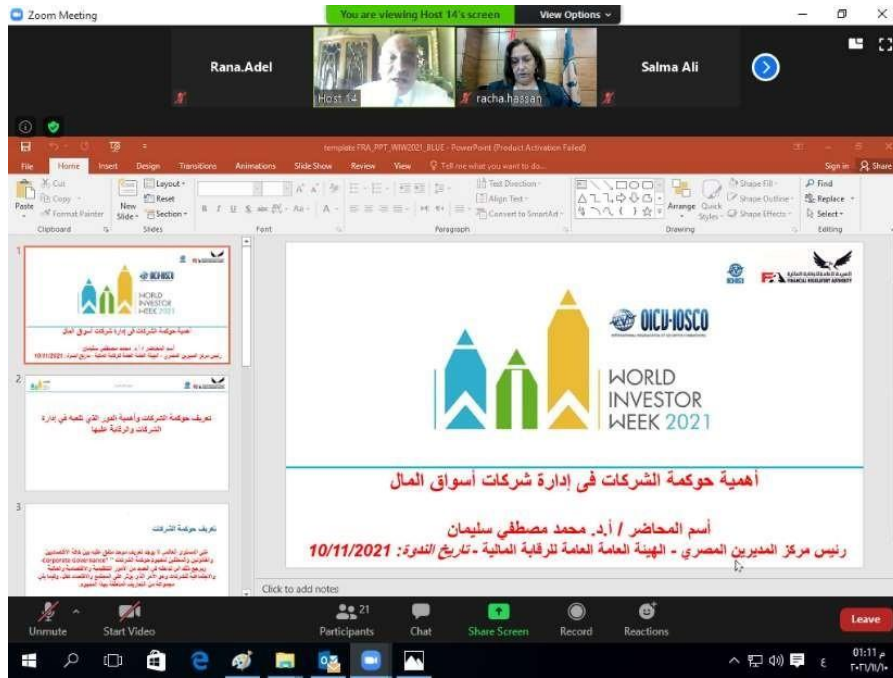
Zoom Meeting

You are viewing Host 14's screen

View Options

Rana.Adel

Host 14

racha.hassan

Salma Ali

template FRA_PPT_WIW2021_BLUE - PowerPoint (Product Activation Failed)

File Home Insert Design Transitions Animations Slide Show Review View Tell me what you want to do...

Sign in Share

Paste Cut Copy Format Painter Clipboard New Slide Layout Reset Section Slides Font Paragraph Text Direction Align Text Convert to SmartArt Arrange Quick Styles Shape Fill Shape Outline Shape Effects Drawing Find Replace Select Editing

1

2

تعريف حوكمة الشركات وأهمية الدور الذي تلعبه في إدارة الشركات والرقابة عليها

3

تعريف حوكمة الشركات

FRA FINANCIAL REGULATORY AUTHORITY

OICU-IOSCO

WORLD INVESTOR WEEK 2021

أهمية حوكمة الشركات فى إدارة شركات أسواق المال

أسم المحاضر / أ/د. محمد مصطفي سليمان

رئيس مركز المديرين المصري - الهيئة العامة للرقابة المالية - تاريخ الندوة: 10/11/2021

Click to add notes

Unmute Start Video Participants 21 Chat Share Screen Record Reactions Leave

01:11 م
٢٠٢١/١١/١٠